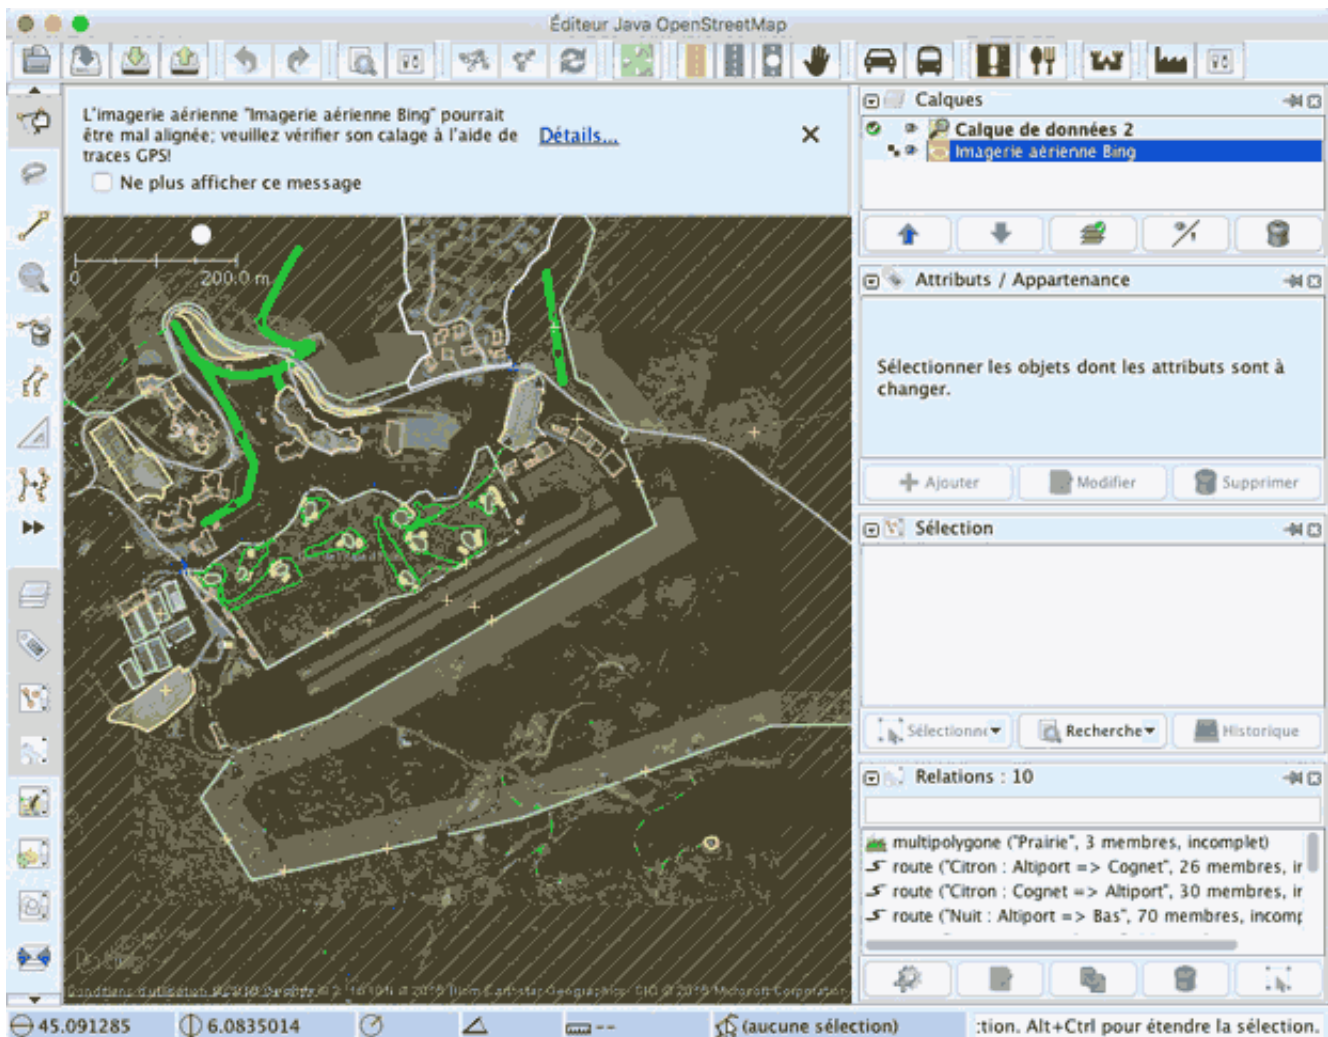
Éditeur Java OpenStreetMap

L'imagerie aérienne "Imagerie aérienne Bing" pourrait être mal alignée; veuillez vérifier son calage à l'aide de traces GPS!

Détails...

Ne plus afficher ce message

0 200.0 m

Conditions d'utilisation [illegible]

Calques

Calque de données 2

Imagerie aérienne Bing

Attributs / Appartenance

Sélectionner les objets dont les attributs sont à changer.

Ajouter

Modifier

Supprimer

Sélection

Sélectionner

Recherche

Historique

Relations : 10

multipolygone ("Prairie", 3 membres, incomplet)

route ("Citron : Altiport => Cognet", 26 membres, ir

route ("Citron : Cognet => Altiport", 30 membres, ir

route ("Nuit : Altiport => Bas", 70 membres, incomp

45.091285

6.0835014

--

(aucune sélection)

:tion. Alt+Ctrl pour étendre la sélection.